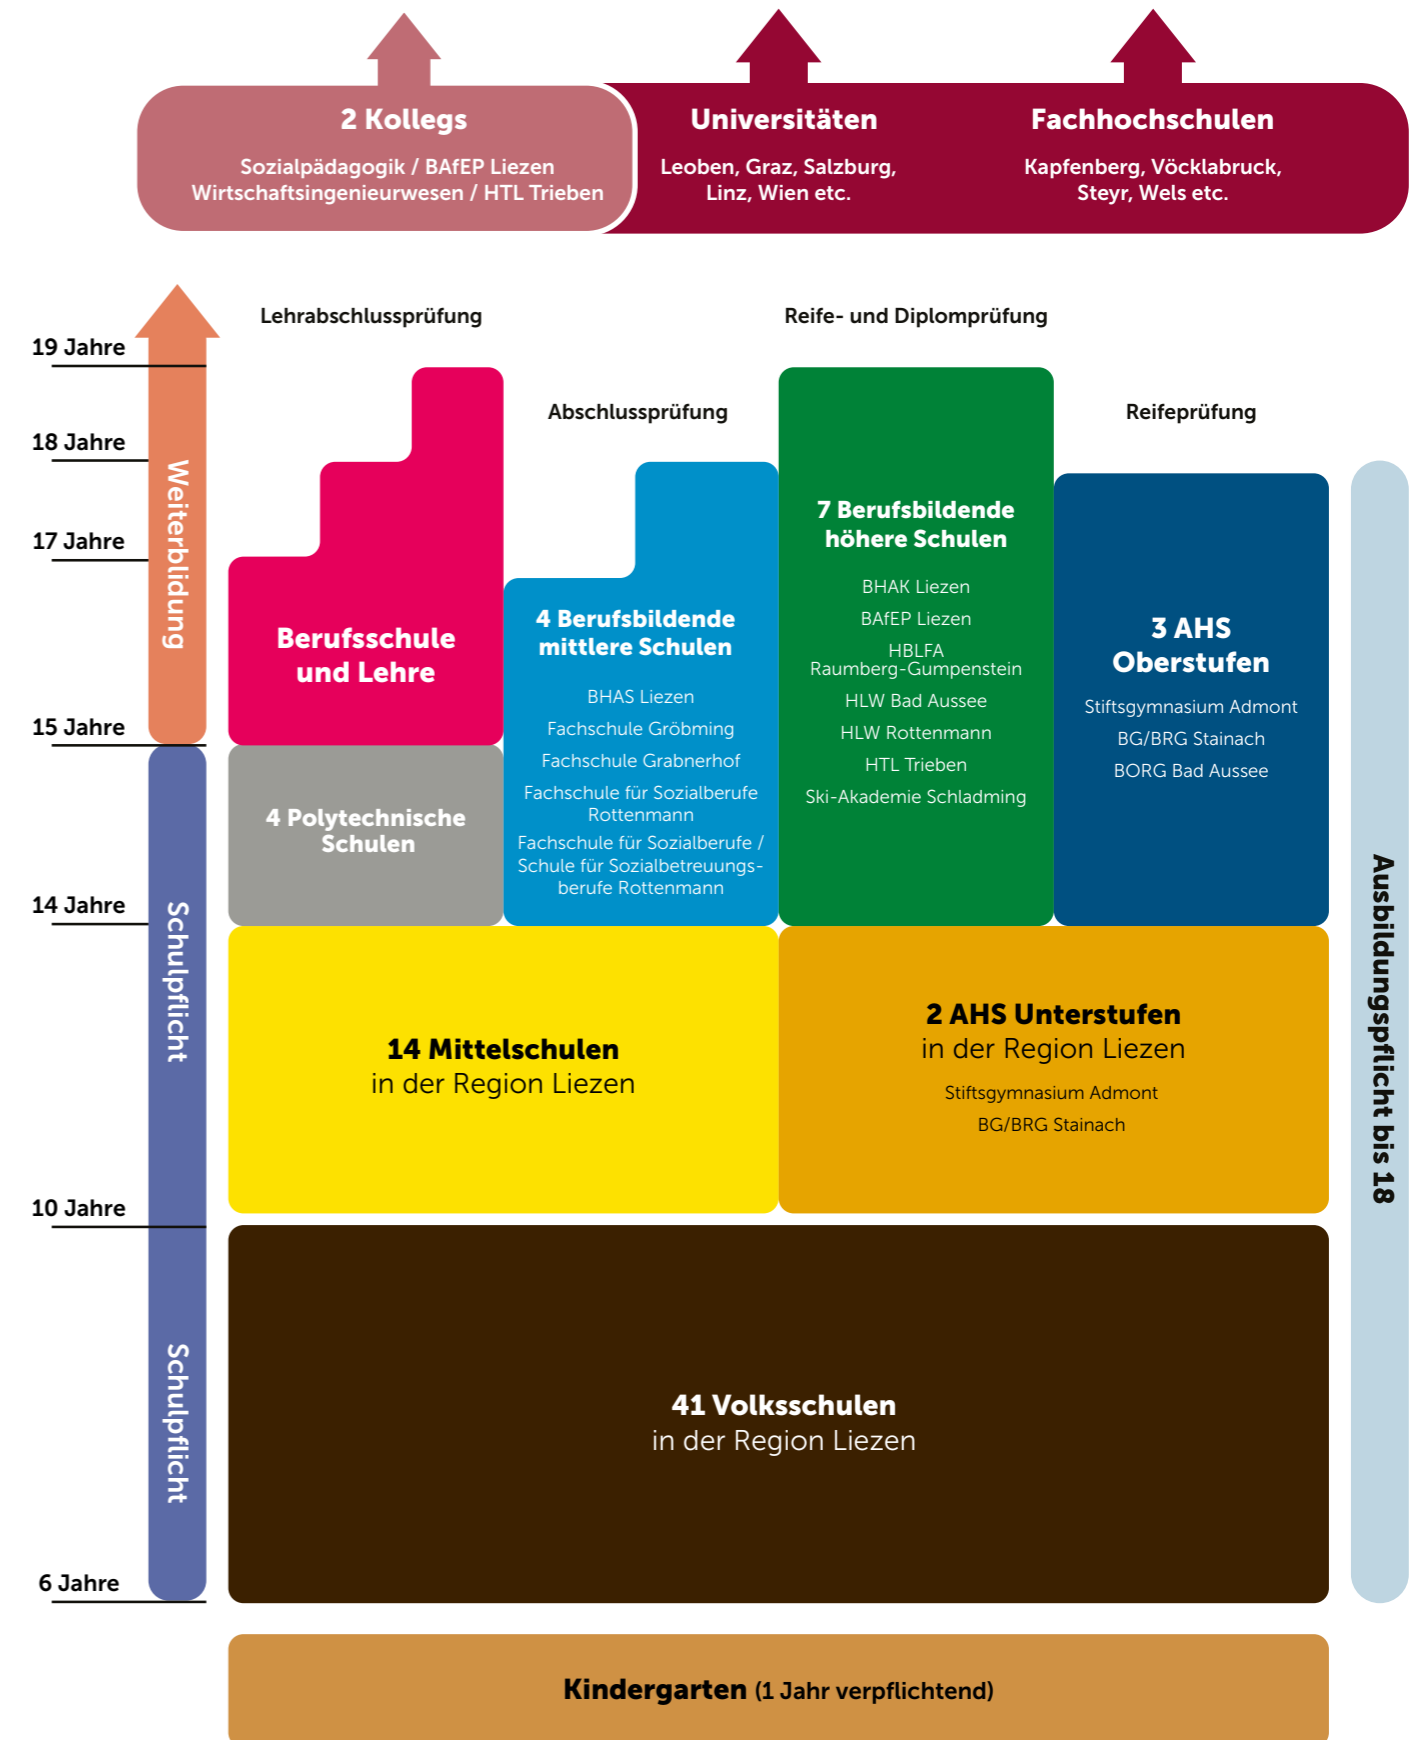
2 Kollegs
Sozialpädagogik / BAfEP Liezen
Wirtschaftsingenieurwesen / HTL Trieben

Universitäten
Leoben, Graz, Salzburg, Linz, Wien etc.

Fachhochschulen
Kapfenberg, Vöcklabruck, Steyr, Wels etc.

19 Jahre
18 Jahre
17 Jahre
15 Jahre
14 Jahre
10 Jahre
6 Jahre

Weiterbildung
Schulpflicht
Schulpflicht

Lehrabschlussprüfung
Reife- und Diplomprüfung
Abschlussprüfung
Reifeprüfung

Berufsschule und Lehre

4 Polytechnische Schulen

4 Berufsbildende mittlere Schulen
BHAS Liezen
Fachschule Gröbming
Fachschule Grabnerhof
Fachschule für Sozialberufe Rottenmann
Fachschule für Sozialberufe / Schule für Sozialbetreuungsberufe Rottenmann

7 Berufsbildende höhere Schulen
BHAK Liezen
BAfEP Liezen
HBLFA Raumberg-Gumpenstein
HLW Bad Aussee
HLW Rottenmann
HTL Trieben
Ski-Akademie Schladming

3 AHS Oberstufen
Stiftsgymnasium Admont
BG/BRG Stainach
BORG Bad Aussee

Ausbildungspflicht bis 18

14 Mittelschulen
in der Region Liezen

2 AHS Unterstufen
in der Region Liezen
Stiftsgymnasium Admont
BG/BRG Stainach

41 Volksschulen
in der Region Liezen

Kindergarten (1 Jahr verpflichtend)